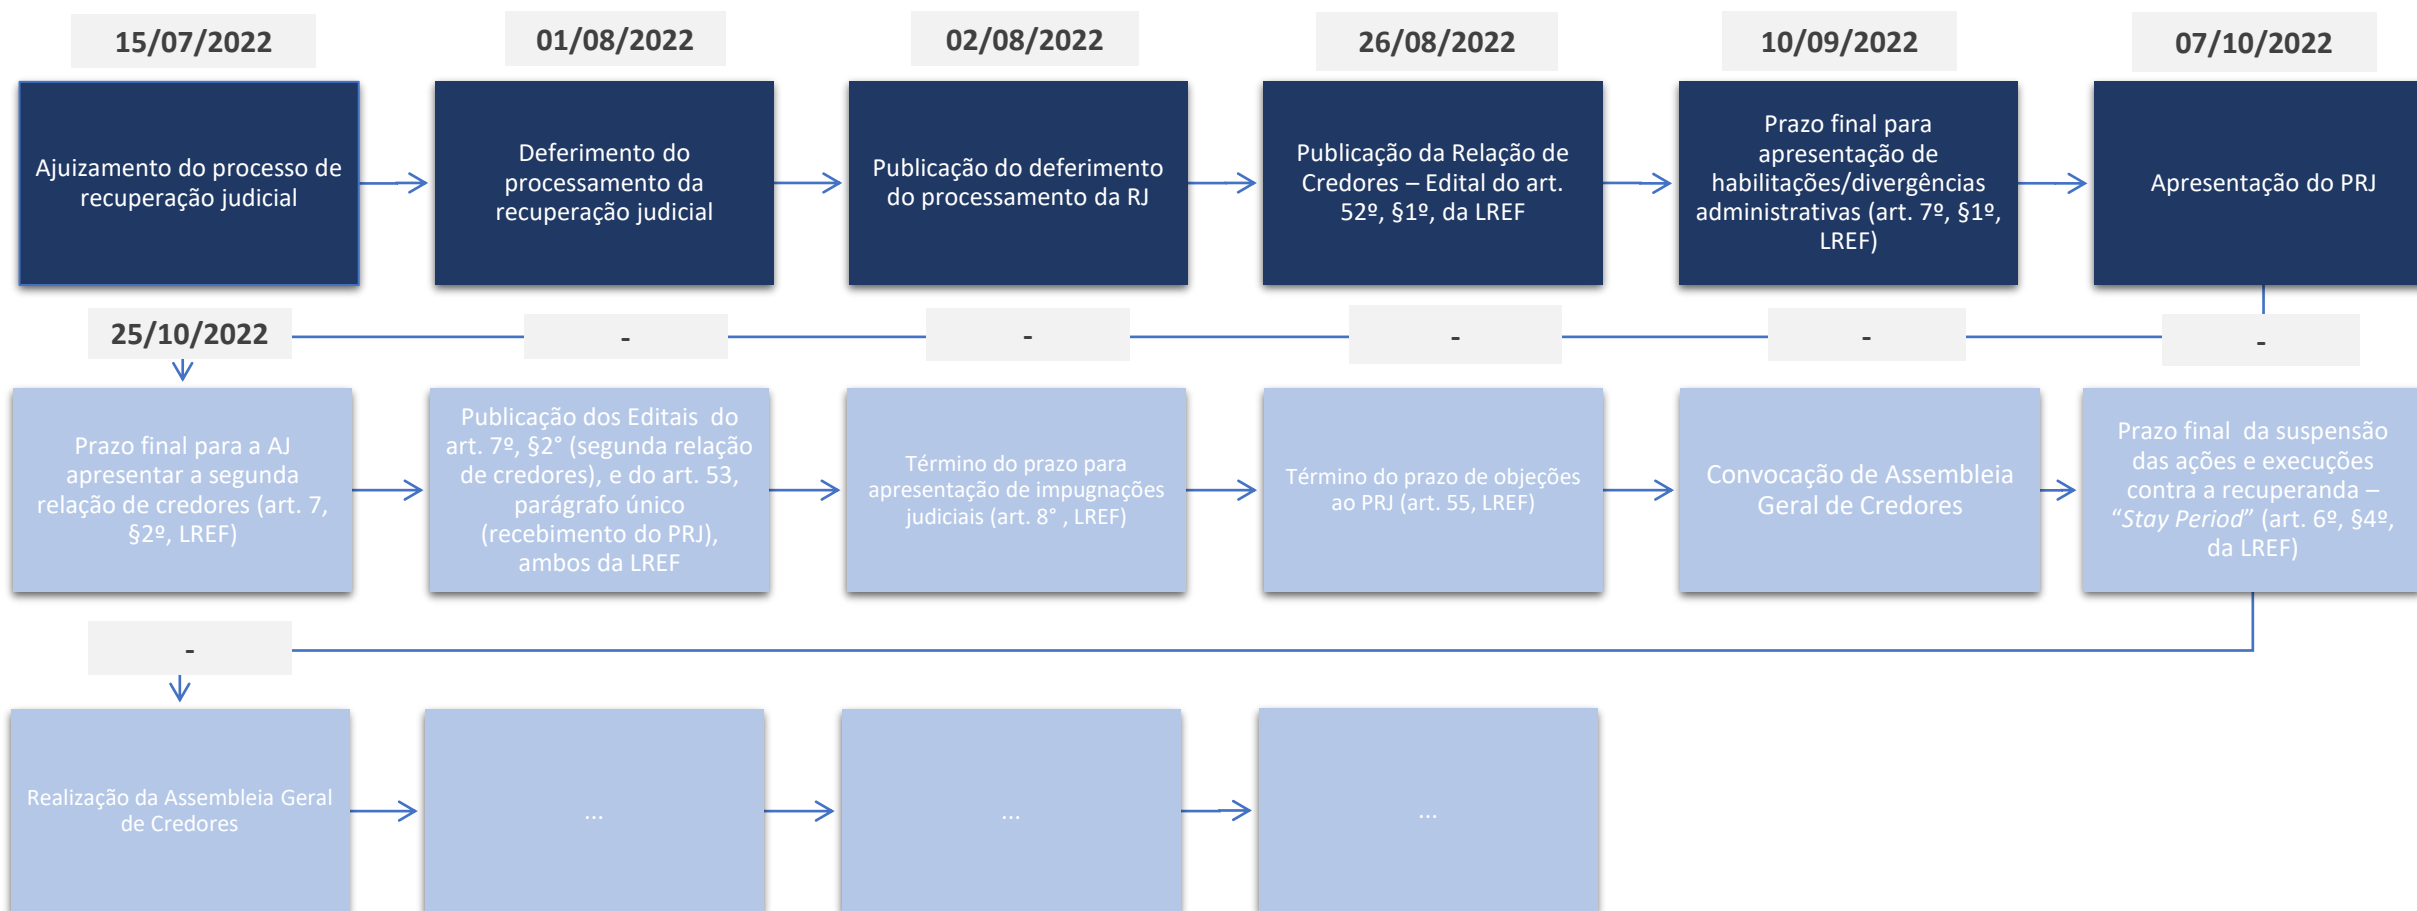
15/07/2022

Ajuizamento do processo de recuperação judicial

01/08/2022

Deferimento do processamento da recuperação judicial

02/08/2022

Publicação do deferimento do processamento da RJ

26/08/2022

Publicação da Relação de Credores – Edital do art. 52º, §1º, da LREF

10/09/2022

Prazo final para apresentação de habilitações/divergências administrativas (art. 7º, §1º, LREF)

07/10/2022

Apresentação do PRJ

25/10/2022

Prazo final para a AJ apresentar a segunda relação de credores (art. 7, §2º, LREF)

-

Publicação dos Editais do art. 7º, §2° (segunda relação de credores), e do art. 53, parágrafo único (recebimento do PRJ), ambos da LREF

-

Término do prazo para apresentação de impugnações judiciais (art. 8° , LREF)

-

Término do prazo de objeções ao PRJ (art. 55, LREF)

-

Convocação de Assembleia Geral de Credores

-

Prazo final da suspensão das ações e execuções contra a recuperanda – "Stay Period" (art. 6º, §4º, da LREF)

-

Realização da Assembleia Geral de Credores

...

...

...